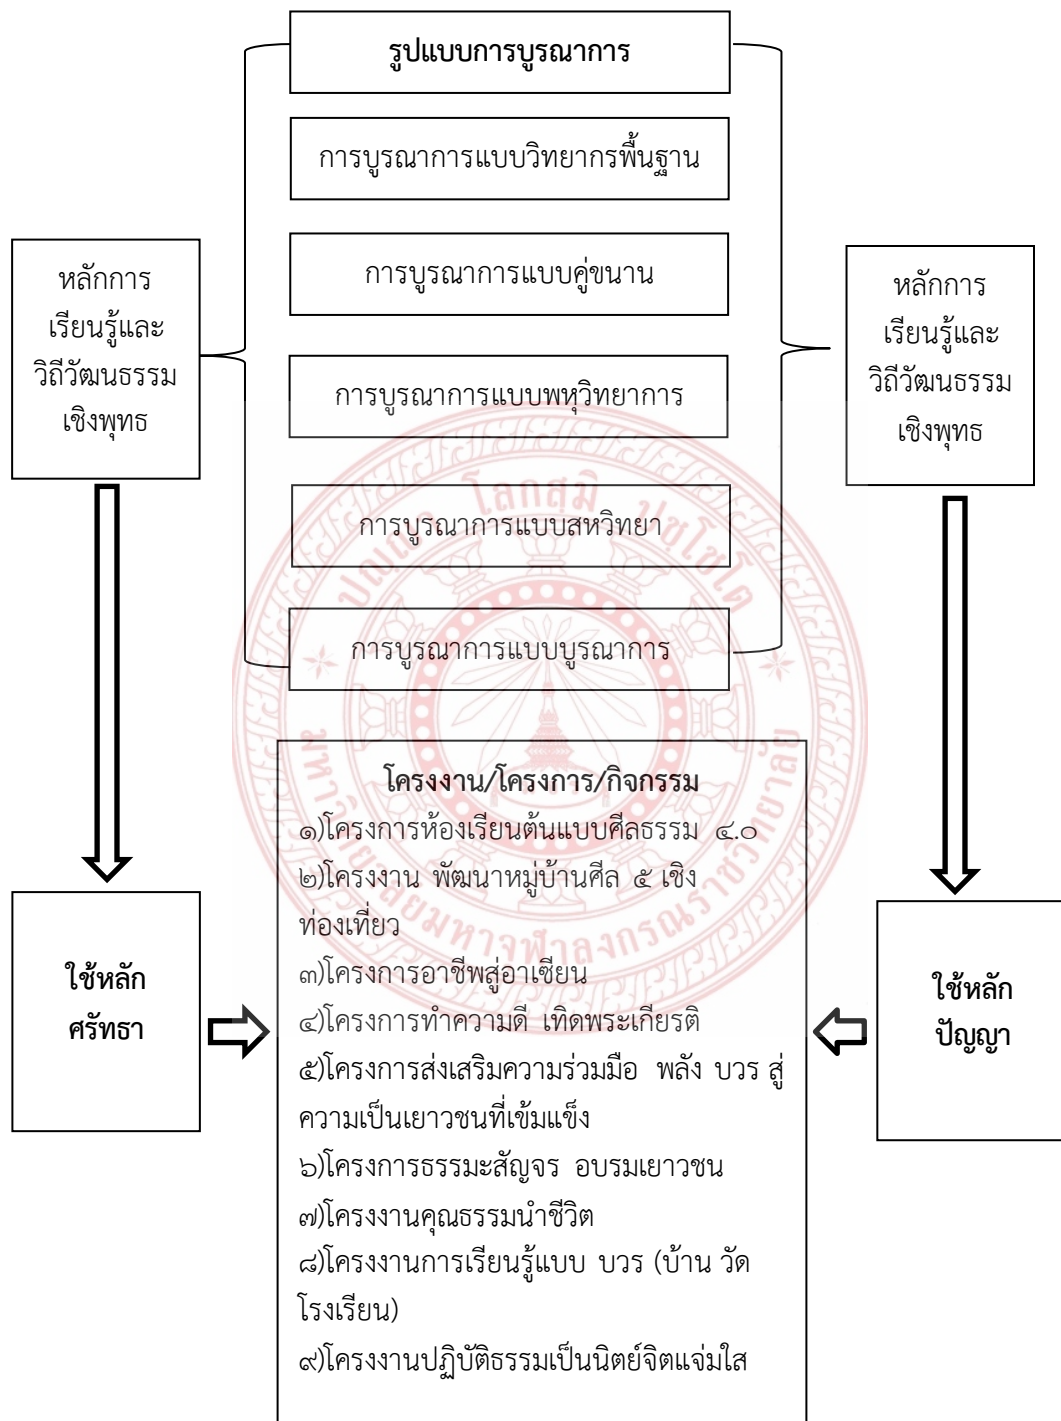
รูปแบบการบูรณาการ

การบูรณาการแบบวิทยาการพื้นฐาน

การบูรณาการแบบคู่ขนาน

การบูรณาการแบบพหุวิทยาการ

การบูรณาการแบบสหวิทยา

การบูรณาการแบบบูรณาการ

หลักการเรียนรู้และวิถีวัฒนธรรมเชิงพุทธ

หลักการเรียนรู้และวิถีวัฒนธรรมเชิงพุทธ

ใช้หลักศรัทธา

ใช้หลักปัญญา

โครงงาน/โครงการ/กิจกรรม
๑)โครงการห้องเรียนต้นแบบศีลธรรม ๔.๐
๒)โครงงาน พัฒนาหมู่บ้านศีล ๕ เชิงท่องเที่ยว
๓)โครงการอาชีพสู่อาเซียน
๔)โครงการทำความดี เทิดพระเกียรติ
๕)โครงการส่งเสริมความร่วมมือ พลัง บวร สู่ความเป็นเยาวชนที่เข้มแข็ง
๖)โครงการธรรมะสัญจร อบรมเยาวชน
๗)โครงงานคุณธรรมนำชีวิต
๘)โครงงานการเรียนรู้แบบ บวร (บ้าน วัด โรงเรียน)
๙)โครงงานปฏิบัติธรรมเป็นนิตย์จิตแจ่มใส